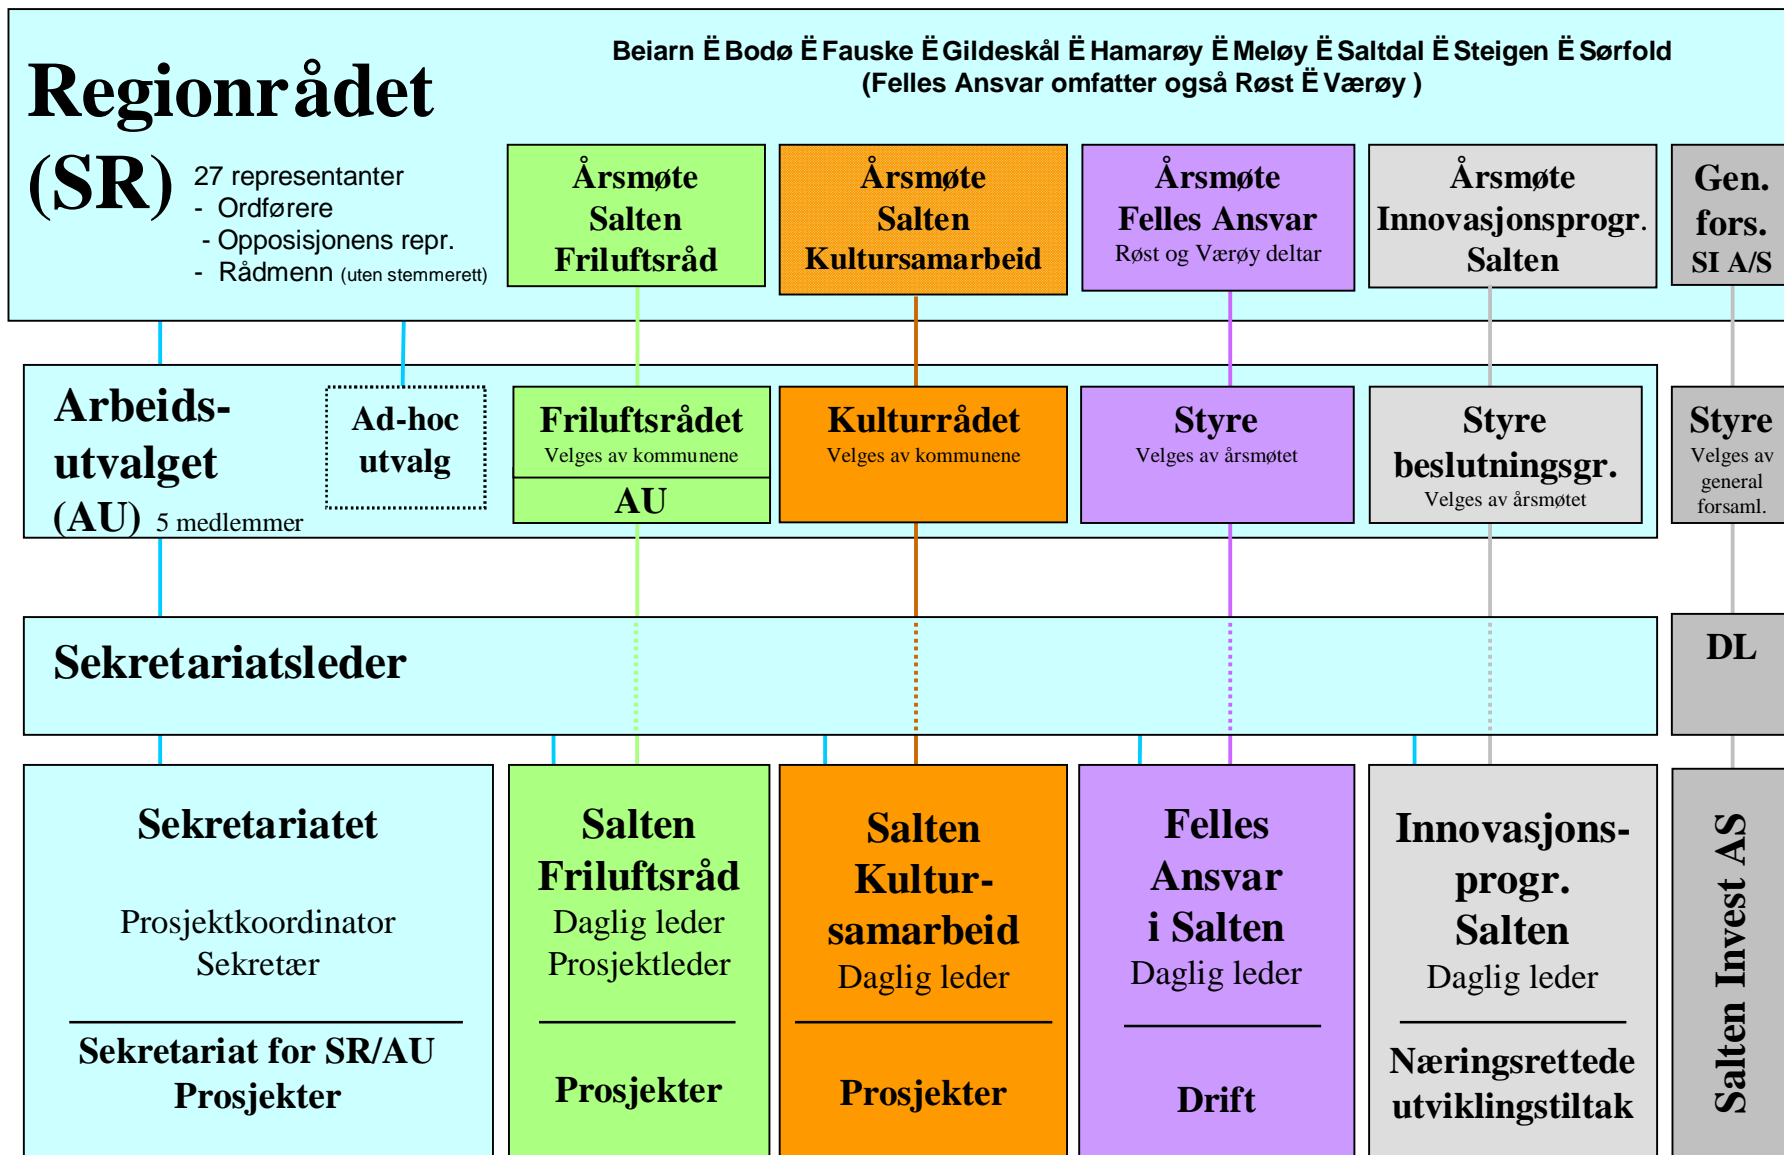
Regionrådet (SR)

Beiarn Ë Bodø Ë Fauske Ë Gildeskål Ë Hamarøy Ë Meløy Ë Saltdal Ë Steigen Ë Sørfold
(Felles Ansvar omfatter også Røst Ë Værøy )

27 representanter
- Ordførere
- Opposisjonens repr.
- Rådmenn (uten stemmerett)

Årsmøte Salten Friluftsråd

Årsmøte Salten Kultursamarbeid

Årsmøte Felles Ansvar
Røst og Værøy deltar

Årsmøte Innovasjonsprogr. Salten

Gen. fors. SI A/S

Arbeids-utvalget (AU) 5 medlemmer

Ad-hoc utvalg

Friluftsrådet
Velges av kommunene
AU

Kulturrådet
Velges av kommunene

Styre
Velges av årsmøtet

Styre beslutningsgr.
Velges av årsmøtet

Styre
Velges av general forsaml.

Sekretariatsleder

DL

Sekretariatet
Prosjektkoordinator
Sekretær
Sekretariat for SR/AU
Prosjekter

Salten Friluftsråd
Daglig leder
Prosjektleder
Prosjekter

Salten Kultur-samarbeid
Daglig leder
Prosjekter

Felles Ansvar i Salten
Daglig leder
Drift

Innovasjons-progr. Salten
Daglig leder
Næringsrettede utviklingstiltak

Salten Invest AS